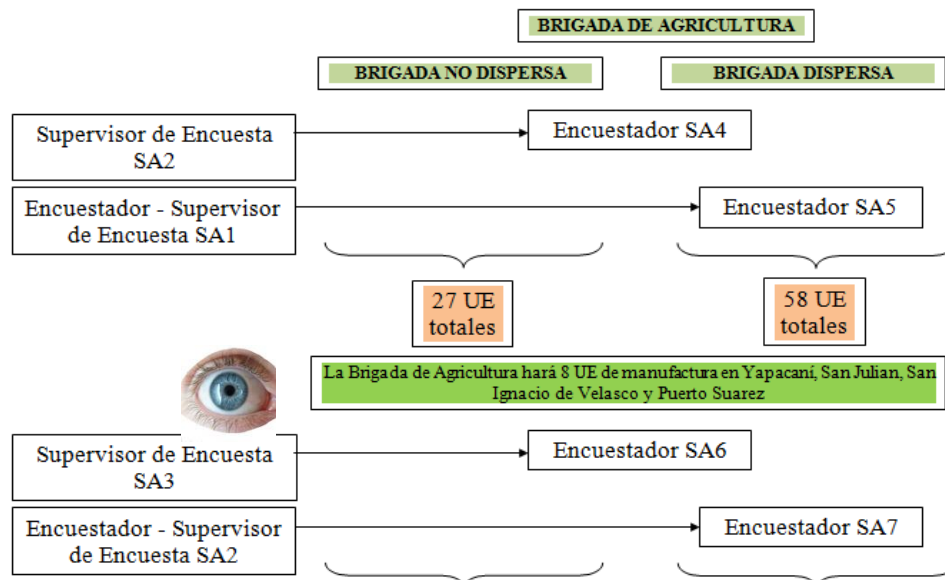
BRIGADA DE AGRICULTURA

BRIGADA NO DISPERSA

BRIGADA DISPERSA

Supervisor de Encuesta SA2

Encuestador SA4

Encuestador - Supervisor de Encuesta SA1

Encuestador SA5

27 UE totales

58 UE totales

La Brigada de Agricultura hará 8 UE de manufactura en Yapacaní, San Julian, San Ignacio de Velasco y Puerto Suarez

Supervisor de Encuesta SA3

Encuestador SA6

Encuestador - Supervisor de Encuesta SA2

Encuestador SA7